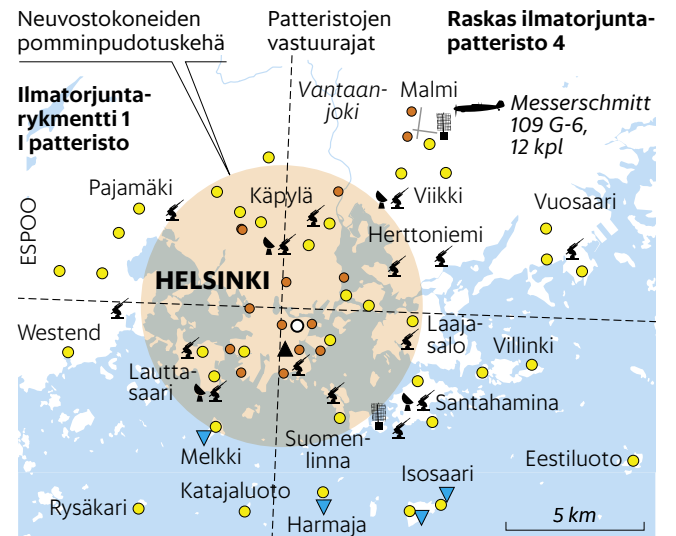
Neuvostokoneiden pomminpudotuskehä

Patteristojen vastuurajat

Raskas ilmatorjuntapatteristo 4

Ilmatorjuntarykmentti 1 I patteristo

Vantaanjoki

Malmi

Messerschmitt 109 G-6, 12 kpl

Pajamäki

Käpylä

Viikki

Vuosaari

ESPOO

Herttoniemi

HELSINKI

Westend

Laajasalo

Villinki

Lauttasaari

Santahamina

Suomenlinna

Melkki

Eestiluoto

Isosaari

Katajaluoto

Rysäkari

Harmaja

5 km